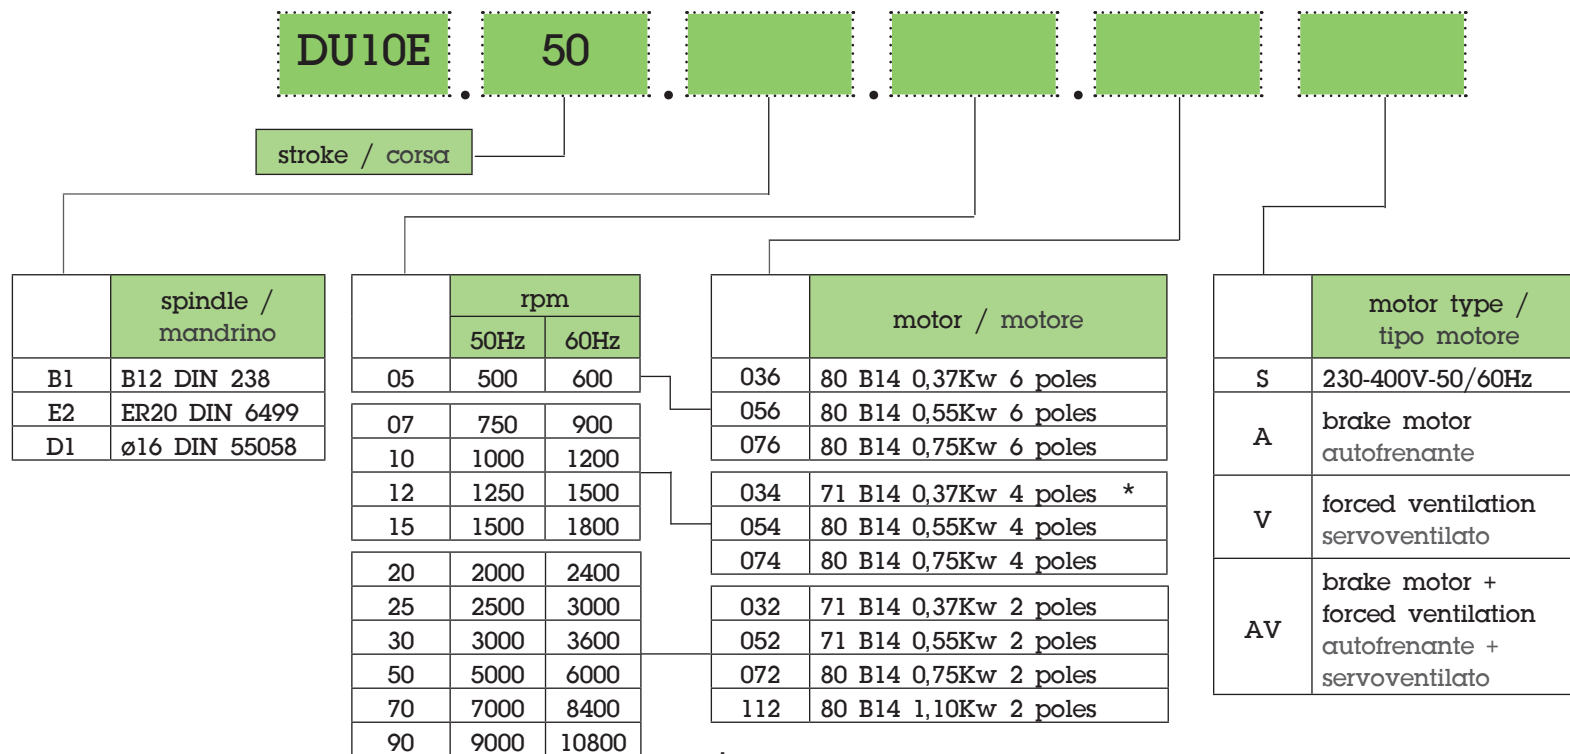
DU10E . 50 . . .

stroke / corsa

| | spindle / mandrino |
|---|---|
| B1 | B12 DIN 238 |
| E2 | ER20 DIN 6499 |
| D1 | ø16 DIN 55058 |

| | rpm 50Hz | rpm 60Hz |
|---|---|---|
| 05 | 500 | 600 |
| 07 | 750 | 900 |
| 10 | 1000 | 1200 |
| 12 | 1250 | 1500 |
| 15 | 1500 | 1800 |
| 20 | 2000 | 2400 |
| 25 | 2500 | 3000 |
| 30 | 3000 | 3600 |
| 50 | 5000 | 6000 |
| 70 | 7000 | 8400 |
| 90 | 9000 | 10800 |

| | motor / motore |
|---|---|
| 036 | 80 B14 0,37Kw 6 poles |
| 056 | 80 B14 0,55Kw 6 poles |
| 076 | 80 B14 0,75Kw 6 poles |
| 034 | 71 B14 0,37Kw 4 poles * |
| 054 | 80 B14 0,55Kw 4 poles |
| 074 | 80 B14 0,75Kw 4 poles |
| 032 | 71 B14 0,37Kw 2 poles |
| 052 | 71 B14 0,55Kw 2 poles |
| 072 | 80 B14 0,75Kw 2 poles |
| 112 | 80 B14 1,10Kw 2 poles |

| | motor type / tipo motore |
|---|---|
| S | 230-400V-50/60Hz |
| A | brake motor autofrenante |
| V | forced ventilation servoventilato |
| AV | brake motor + forced ventilation autofrenante + servoventilato |